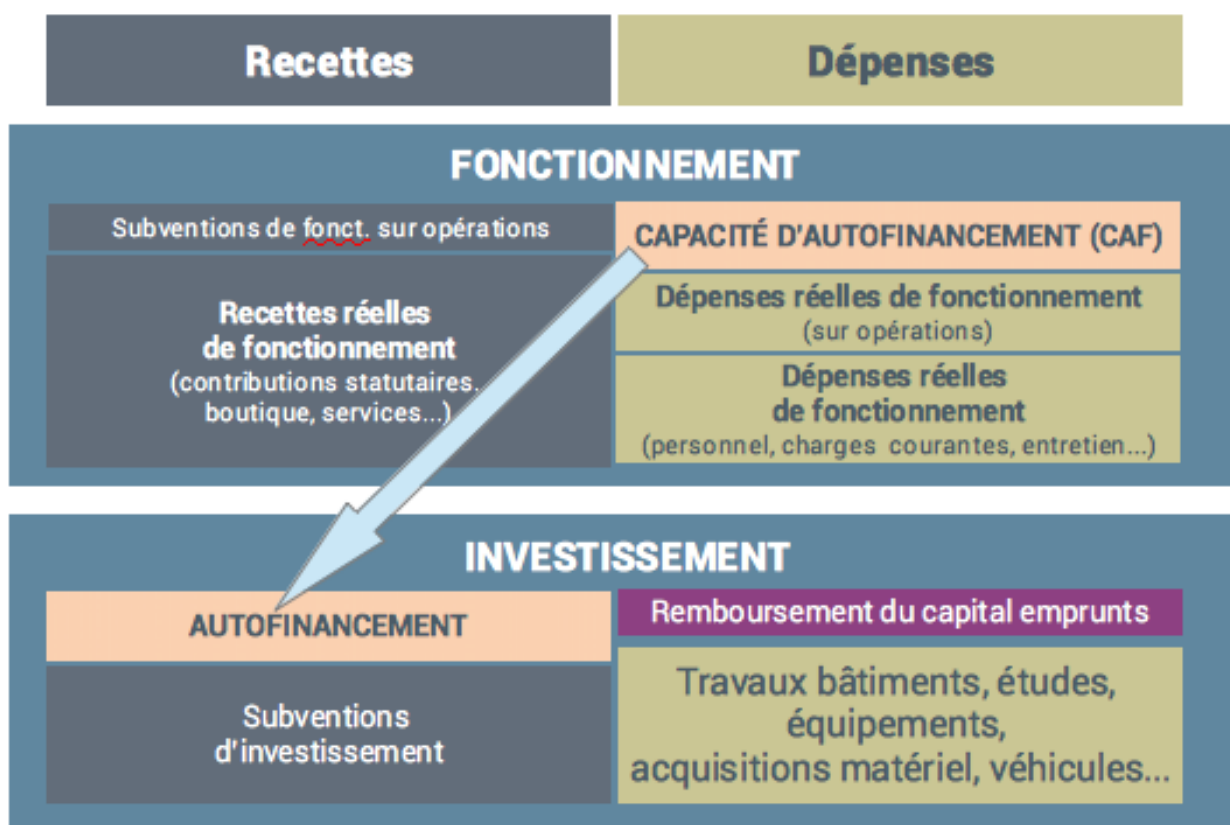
Recettes

Dépenses

FONCTIONNEMENT

Subventions de fonct. sur opérations

CAPACITÉ D'AUTOFINANCEMENT (CAF)

Recettes réelles de fonctionnement (contributions statutaires, boutique, services...)

Dépenses réelles de fonctionnement (sur opérations)

Dépenses réelles de fonctionnement (personnel, charges courantes, entretien...)

INVESTISSEMENT

AUTOFINANCEMENT

Remboursement du capital emprunts

Subventions d'investissement

Travaux bâtiments, études, équipements, acquisitions matériel, véhicules...